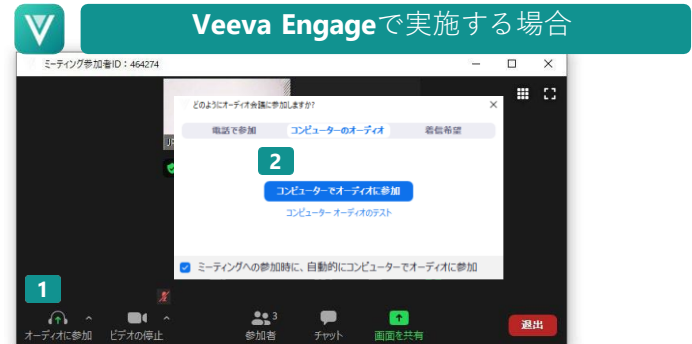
Veeva Engageで実施する場合

ミーティング参加者ID：464274

どのようにオーディオ会議に参加しますか?

電話で参加
コンピューターのオーディオ
着信希望

2

コンピューターでオーディオに参加

コンピューター オーディオのテスト

ミーティングへの参加時に、自動的にコンピューターでオーディオに参加

1

オーディオに参加
ビデオの停止
参加者 3
チャット
画面を共有
退出